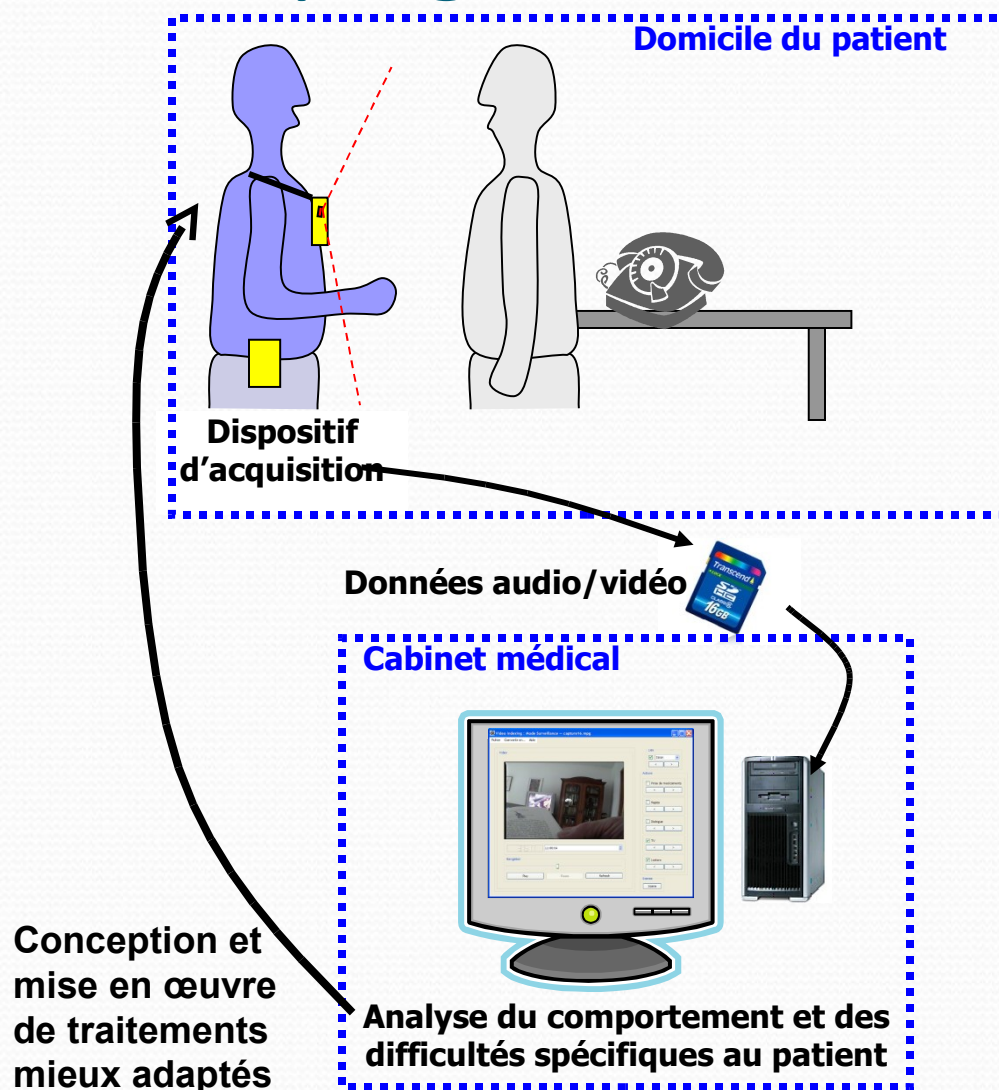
Domicile du patient

Dispositif d'acquisition

Données audio/vidéo

Transcend 16GB

Cabinet médical

Analyse du comportement et des difficultés spécifiques au patient

Conception et mise en œuvre de traitements mieux adaptés